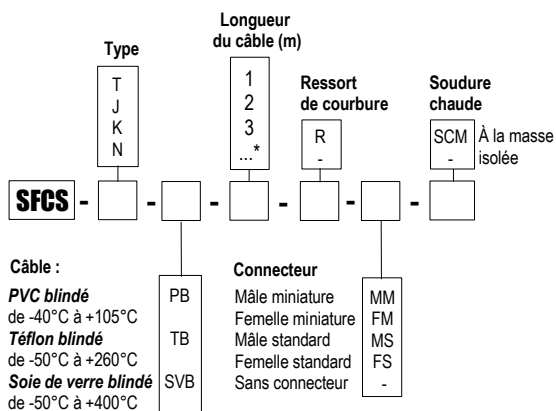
Type

T
J
K
N

Longueur du câble (m)

1
2
3
...*

Ressort de courbure

R
-

Soudure chaude

SCM
-

À la masse isolée

SFCS - [ ] - [ ] - [ ] - [ ] - [ ] - [ ]

Câble :

*PVC blindé* de -40°C à +105°C — PB
*Téflon blindé* de -50°C à +260°C — TB
*Soie de verre blindé* de -50°C à +400°C — SVB

Connecteur

Mâle miniature — MM
Femelle miniature — FM
Mâle standard — MS
Femelle standard — FS
Sans connecteur — -